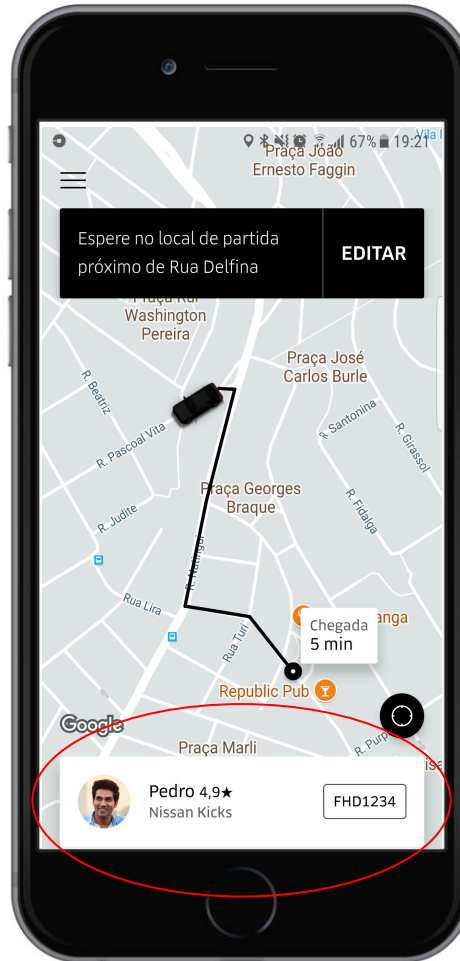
67% 19:21

Praça João Ernesto Faggin

Espere no local de partida próximo de Rua Delfina

EDITAR

Praça Rui Washington Pereira

Praça José Carlos Burle

R. Beatriz

R. Pascoal Vita

R. Santonina

R. Girassol

Praça Georges Braque

R. Fidalga

R. Judite

R. Mourato

Rua Lira

Rua Turi

Chegada
5 min

anga

Republic Pub

Google

Praça Marli

R. Purp

Pedro 4,9★
Nissan Kicks

FHD1234